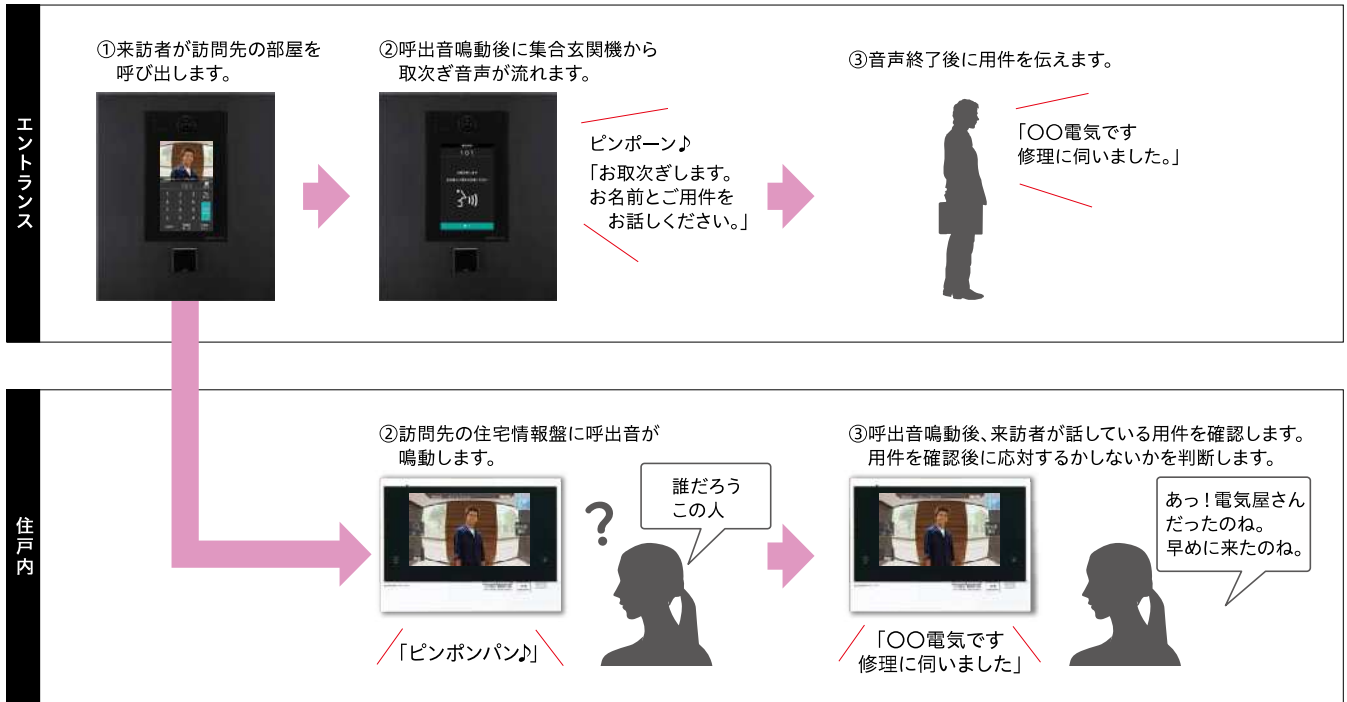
エントランス

①来訪者が訪問先の部屋を呼び出します。

②呼出音鳴動後に集合玄関機から取次ぎ音声が流れます。

ピンポーン♪
「お取次ぎします。お名前とご用件をお話しください。」

③音声終了後に用件を伝えます。

「○○電気です修理に伺いました。」

住戸内

②訪問先の住宅情報盤に呼出音が鳴動します。

?

誰だろうこの人

「ピンポンパン♪」

③呼出音鳴動後、来訪者が話している用件を確認します。用件を確認後に応対するかしないかを判断します。

あっ！電気屋さんだったのね。早めに来たのね。

「○○電気です修理に伺いました」